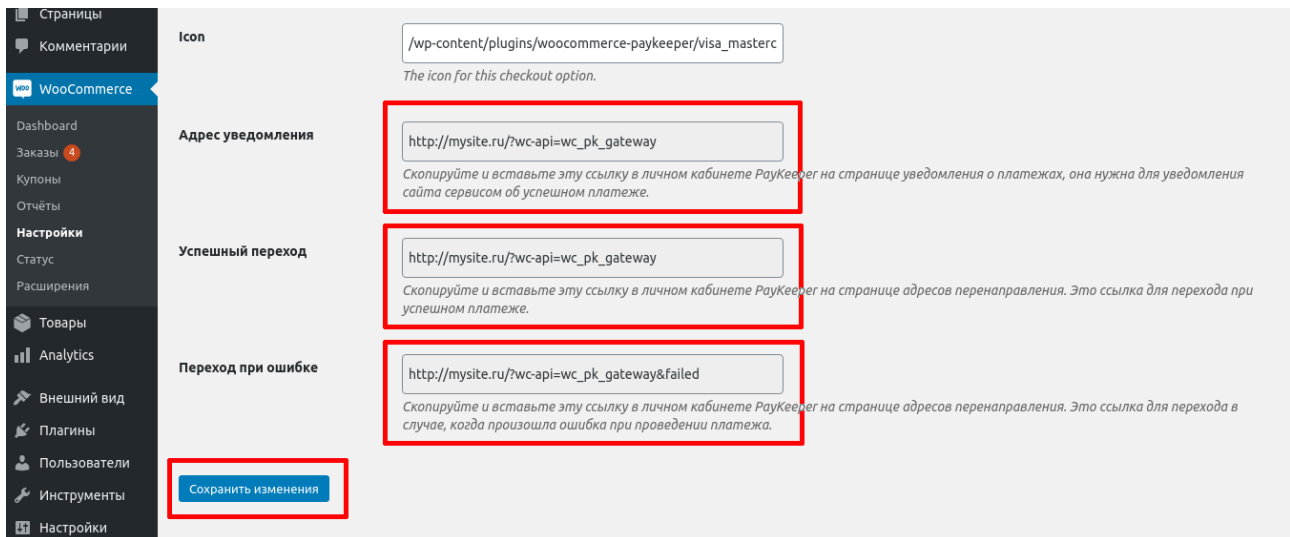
Страницы
Комментарии
WooCommerce
Dashboard
Заказы 4
Купоны
Отчёты
Настройки
Статус
Расширения
Товары
Analytics
Внешний вид
Плагины
Пользователи
Инструменты
Настройки

Icon
/wp-content/plugins/woocommerce-paykeeper/visa_masterc
The icon for this checkout option.

Адрес уведомления
http://mysite.ru/?wc-api=wc_pk_gateway
Скопируйте и вставьте эту ссылку в личном кабинете PayKeeper на странице уведомления о платежах, она нужна для уведомления сайта сервисом об успешном платеже.

Успешный переход
http://mysite.ru/?wc-api=wc_pk_gateway
Скопируйте и вставьте эту ссылку в личном кабинете PayKeeper на странице адресов перенаправления. Это ссылка для перехода при успешном платеже.

Переход при ошибке
http://mysite.ru/?wc-api=wc_pk_gateway&failed
Скопируйте и вставьте эту ссылку в личном кабинете PayKeeper на странице адресов перенаправления. Это ссылка для перехода в случае, когда произошла ошибка при проведении платежа.

Сохранить изменения